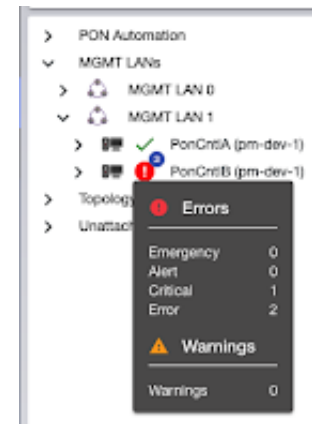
PON Automation
MGMT LANs
MGMT LAN 0
MGMT LAN 1
PonCntlA (pm-dev-1)
PonCntlB (pm-dev-1)
Topolog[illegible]
Unattach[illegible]

Errors

| | |
|---|---|
| Emergency | 0 |
| Alert | 0 |
| Critical | 1 |
| Error | 2 |

Warnings

| | |
|---|---|
| Warnings | 0 |